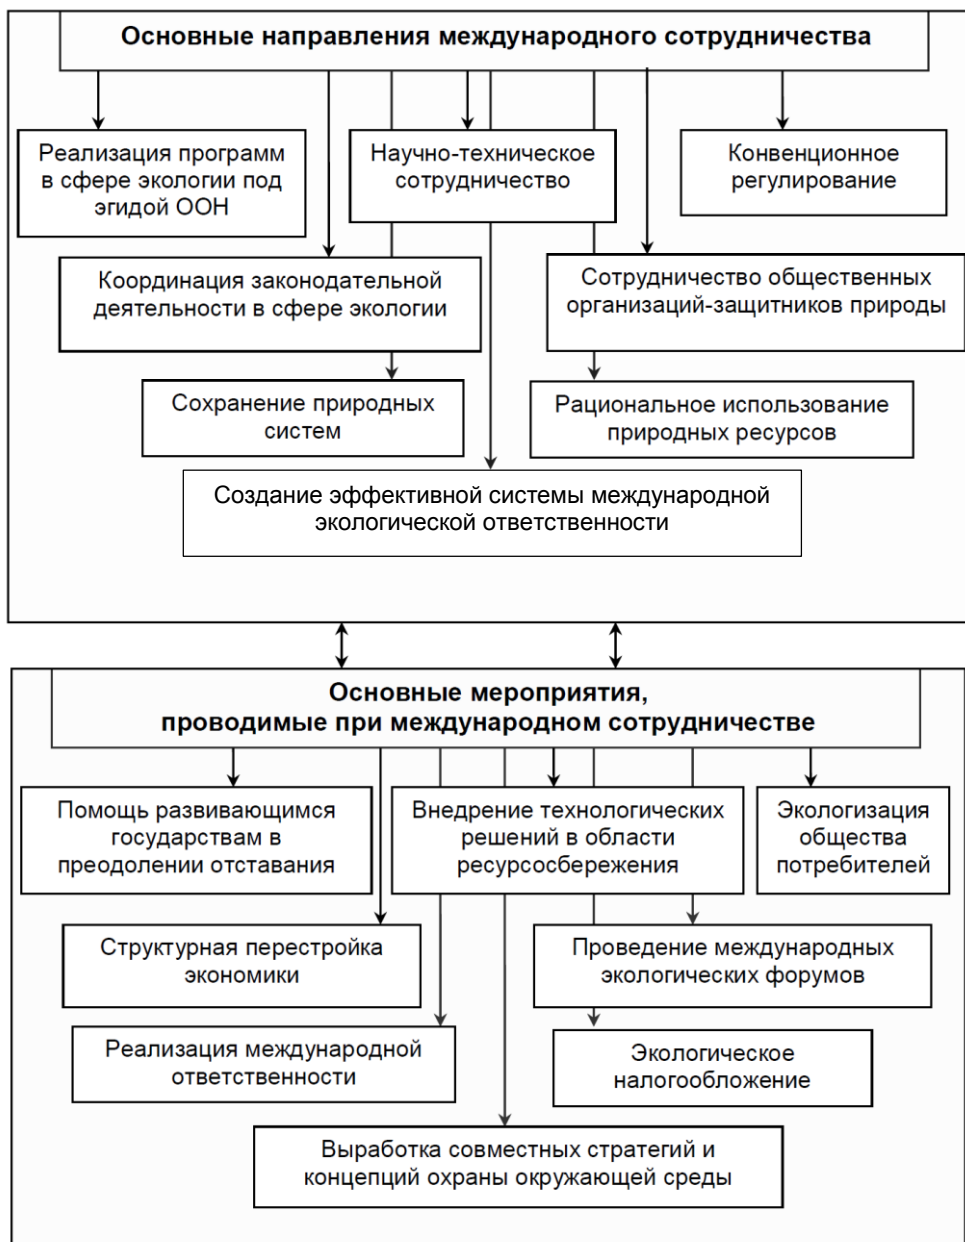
Основные направления международного сотрудничества

Реализация программ в сфере экологии под эгидой ООН

Научно-техническое сотрудничество

Конвенционное регулирование

Координация законодательной деятельности в сфере экологии

Сотрудничество общественных организаций-защитников природы

Сохранение природных систем

Рациональное использование природных ресурсов

Создание эффективной системы международной экологической ответственности

Основные мероприятия, проводимые при международном сотрудничестве

Помощь развивающимся государствам в преодолении отставания

Внедрение технологических решений в области ресурсосбережения

Экологизация общества потребителей

Структурная перестройка экономики

Проведение международных экологических форумов

Реализация международной ответственности

Экологическое налогообложение

Выработка совместных стратегий и концепций охраны окружающей среды